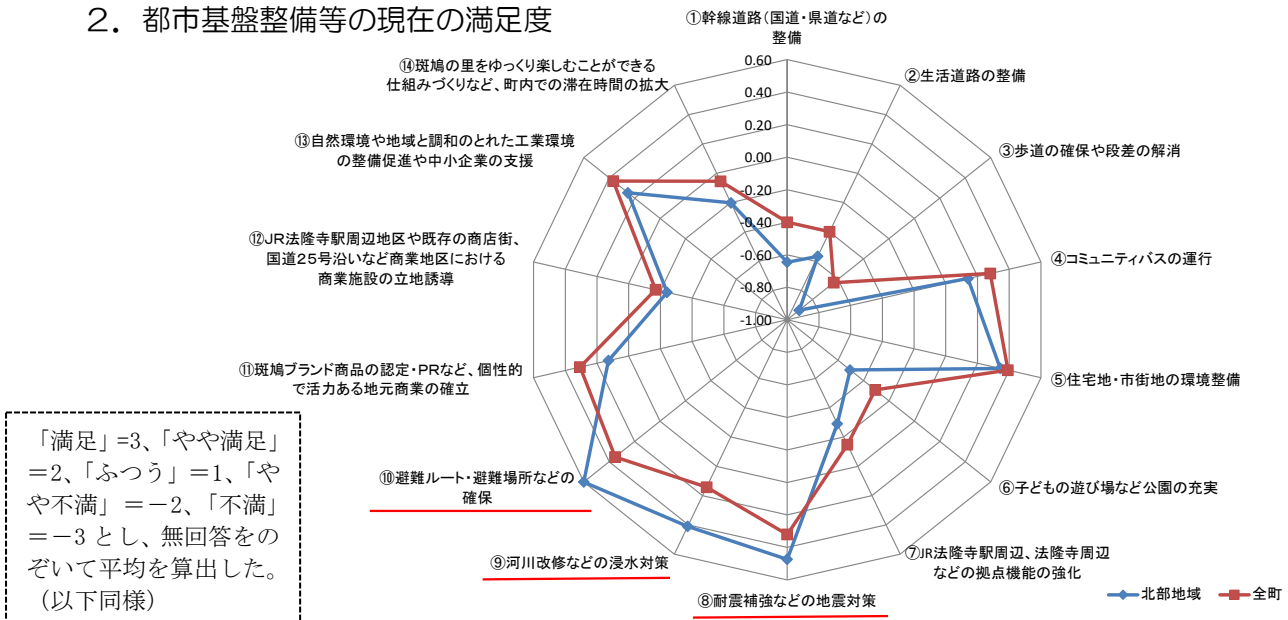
２．都市基盤整備等の現在の満足度

①幹線道路（国道・県道など）の整備

②生活道路の整備

③歩道の確保や段差の解消

④コミュニティバスの運行

⑤住宅地・市街地の環境整備

⑥子どもの遊び場など公園の充実

⑦JR法隆寺駅周辺、法隆寺周辺などの拠点機能の強化

⑧耐震補強などの地震対策

⑨河川改修などの浸水対策

⑩避難ルート・避難場所などの確保

⑪斑鳩ブランド商品の認定・PRなど、個性的で活力ある地元商業の確立

⑫JR法隆寺駅周辺地区や既存の商店街、国道25号沿いなど商業地区における商業施設の立地誘導

⑬自然環境や地域と調和のとれた工業環境の整備促進や中小企業の支援

⑭斑鳩の里をゆっくり楽しむことができる仕組みづくりなど、町内での滞在時間の拡大

0.60
0.40
0.20
0.00
-0.20
-0.40
-0.60
-0.80
-1.00

「満足」=3、「やや満足」＝2、「ふつう」＝1、「やや不満」＝－2、「不満」＝－3とし、無回答をのぞいて平均を算出した。（以下同様）

北部地域　全町